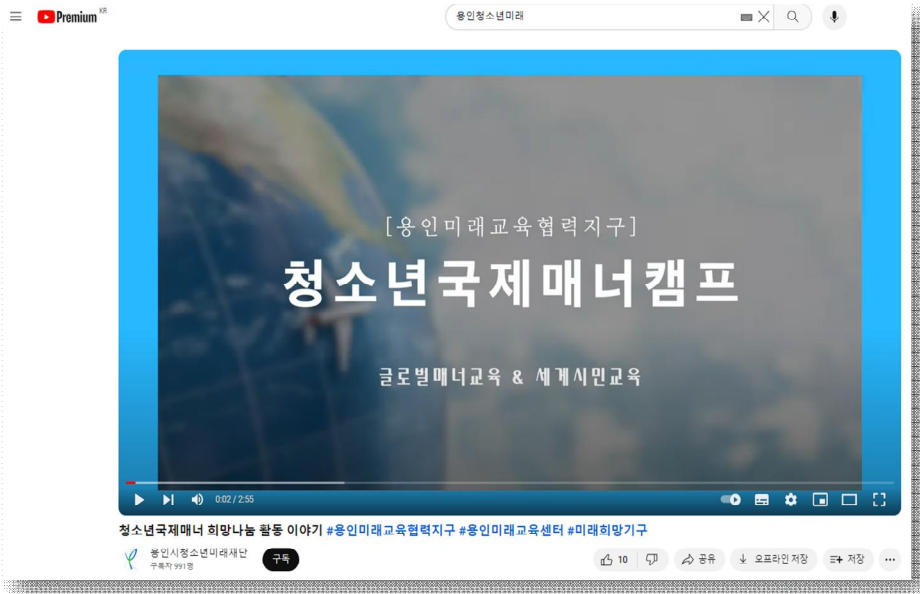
Premium KR

용인청소년미래

[용인미래교육협력지구]

청소년국제매너캠프

글로벌매너교육 & 세계시민교육

0:02 / 2:55

청소년국제매너 희망나눔 활동 이야기 #용인미래교육협력지구 #용인미래교육센터 #미래희망기구

용인시청소년미래재단
구독자 991명

구독

10

공유

오프라인 저장

저장

...